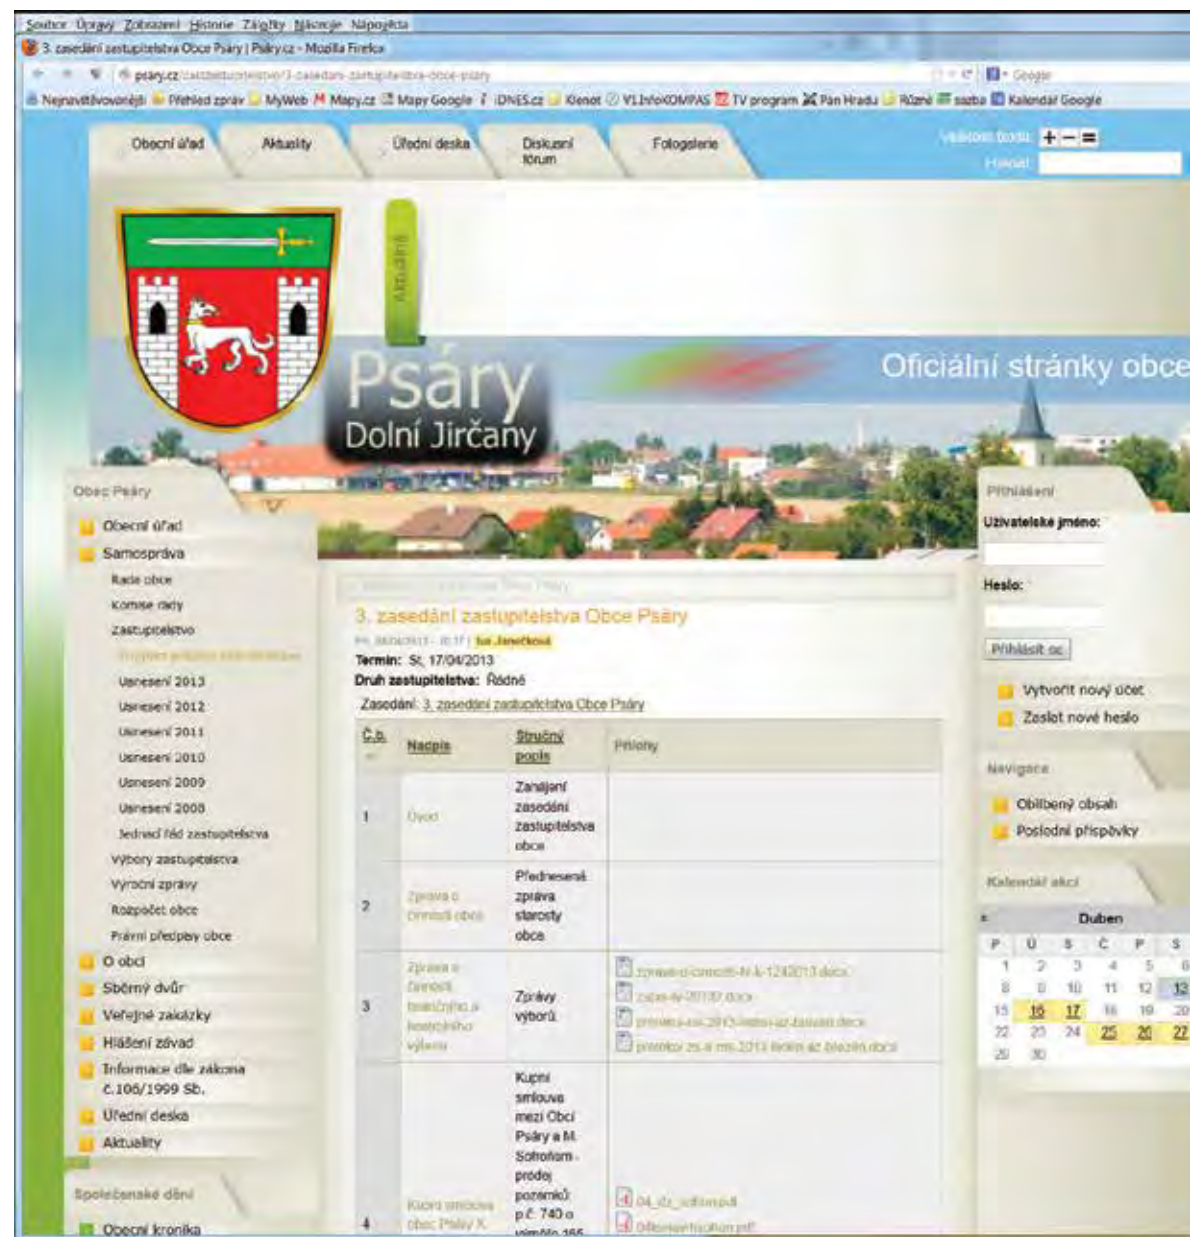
Soubor Úpravy Zobrazení Historie Záložky Nástroje Nápověda

3. zasedání zastupitelstva Obce Psáry | Psáry.cz - Mozilla Firefox

psary.cz/zastupitelstvo/3-zasedani-zastupitelstva-obce-psary

Google

Nejnavštěvovanější Přehled zpráv MyWeb Mapy.cz Mapy Google iDNES.cz Klenot V1.InfoKOMPAS TV program Pán Hradu Různé sazba Kalendář Google

Obecní úřad Aktuality Úřední deska Diskusní fórum Fotogalerie

Velikost fontu + − =
Hledat

Aktuality

Psáry
Dolní Jirčany

Oficiální stránky obce

Obec Psáry

Obecní úřad
Samospráva
Rada obce
Komise rady
Zastupitelstvo
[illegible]
Usnesení 2013
Usnesení 2012
Usnesení 2011
Usnesení 2010
Usnesení 2009
Usnesení 2008
Jednací řád zastupitelstva
Výbory zastupitelstva
Výroční zprávy
Rozpočet obce
Právní předpisy obce
O obci
Sběrný dvůr
Veřejné zakázky
Hlášení závad
Informace dle zákona č.106/1999 Sb.
Úřední deska
Aktuality

Společenské dění

Obecní kronika

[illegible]

3. zasedání zastupitelstva Obce Psáry

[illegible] Iva Janečková

Termín: St, 17/04/2013
Druh zastupitelstva: Řádné

Zasedání: 3. zasedání zastupitelstva Obce Psáry

| Č.b. | Nadpis | Stručný popis | Přílohy |
|---|---|---|---|
| 1 | Úvod | Zahájení zasedání zastupitelstva obce | |
| 2 | Zpráva o činnosti obce | Přednesená zpráva starosty obce | |
| 3 | Zpráva o činnosti finančního a kontrolního výboru | Zprávy výborů | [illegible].docx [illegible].docx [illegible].docx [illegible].docx |
| 4 | Kupní smlouva obec Psáry X. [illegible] | Kupní smlouva mezi Obcí Psáry a M. Sofroňom - prodej pozemků p.č. 740 o výměře 166 | 04_ks_sofron.pdf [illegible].pdf |

Přihlášení

Uživatelské jméno: *

Heslo: *

Přihlásit se

Vytvořit nový účet
Zaslat nové heslo

Navigace

Oblíbený obsah
Poslední příspěvky

Kalendář akcí

Duben

| P | Ú | S | Č | P | S |
|---|---|---|---|---|---|
| 1 | 2 | 3 | 4 | 5 | 6 |
| 8 | 9 | 10 | 11 | 12 | 13 |
| 15 | 16 | 17 | 18 | 19 | 20 |
| 22 | 23 | 24 | 25 | 26 | 27 |
| 29 | 30 | | | | |